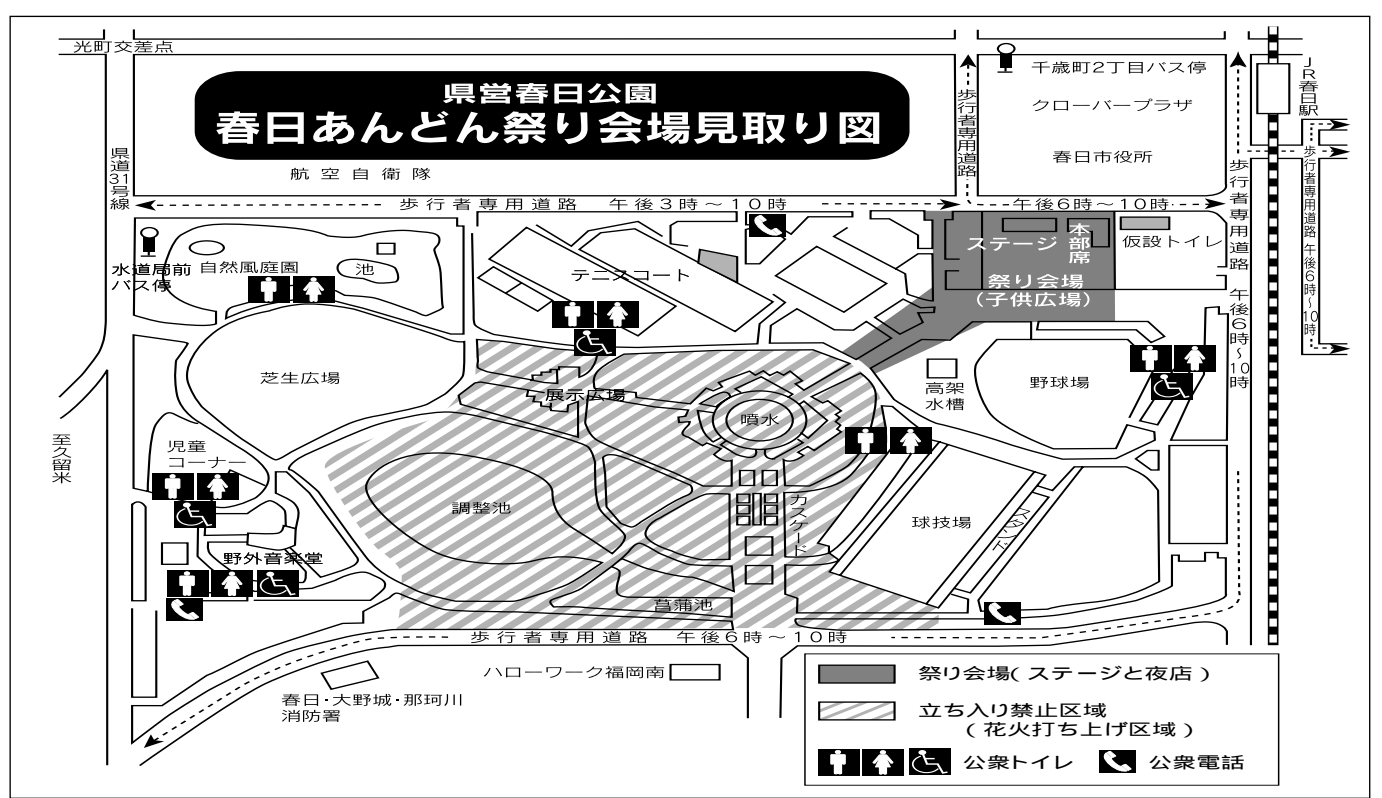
県営春日公園
春日あんどん祭り会場見取り図

光町交差点

航空自衛隊

歩行者専用道路

千歳町2丁目バス停

クローバープラザ

春日市役所

JR春日駅

歩行者専用道路 午後6時～10時

県道31号線

歩行者専用道路 午後3時～10時

午後6時～10時

歩行者専用道路

午後6時～10時

水道局前バス停

自然風庭園

池

テニスコート

ステージ

本部席

仮設トイレ

祭り会場（子供広場）

芝生広場

展示広場

噴水

高架水槽

野球場

至久留米

児童コーナー

調整池

カスケード

球技場

野外音楽堂

菖蒲池

歩行者専用道路 午後6時～10時

ハローワーク福岡南

春日・大野城・那珂川消防署

祭り会場（ステージと夜店）

立ち入り禁止区域（花火打ち上げ区域）

公衆トイレ

公衆電話